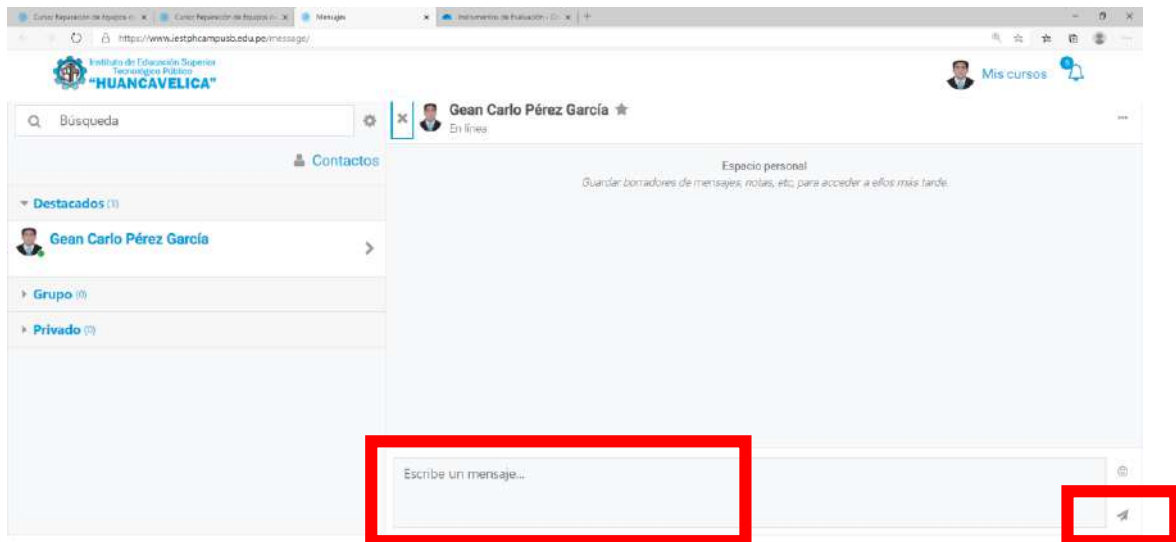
Curso: Reparación de Equipos... ×
Curso: Reparación de Equipos... ×
Mensajes ×
Instrumentos de Evaluación - ... ×
+

https://www.iestphcampusb.edu.pe/message/

Instituto de Educación Superior Tecnológico Público
"HUANCAVELICA"

Mis cursos
0

Búsqueda

Contactos

Destacados (1)

Gean Carlo Pérez García

Grupo (0)

Privado (0)

Gean Carlo Pérez García
En línea

...

Espacio personal
Guardar borradores de mensajes, notas, etc. para acceder a ellos más tarde.

Escribe un mensaje...